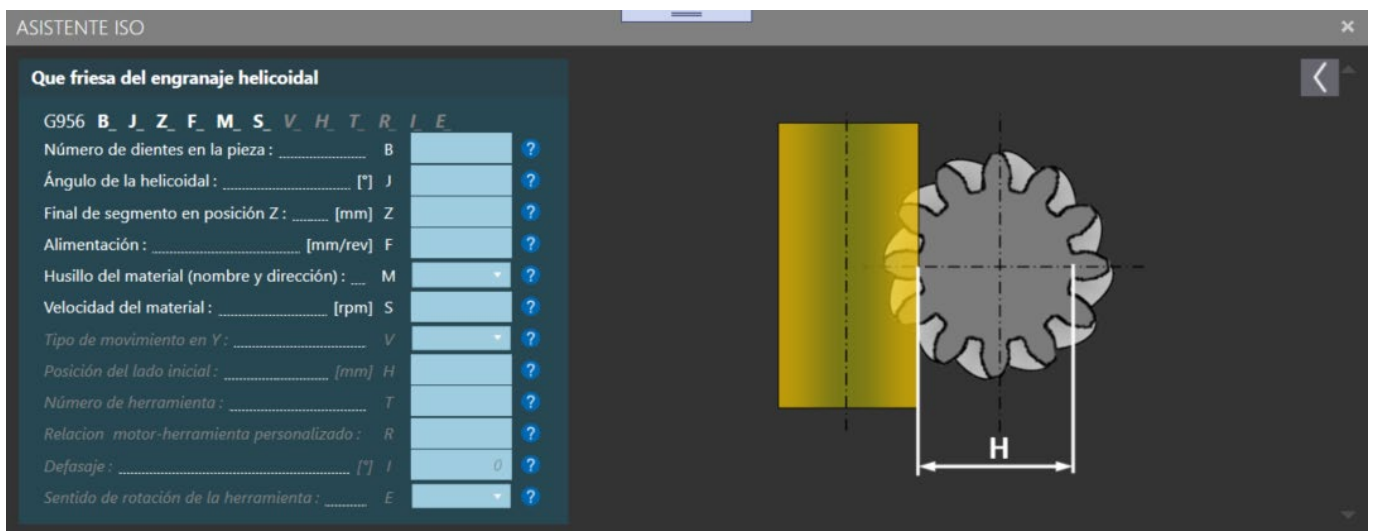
ASISTENTE ISO

×

Que friesa del engranaje helicoidal

G956 B_ J_ Z_ F_ M_ S_ V_ H_ T_ R_ I_ E_

Número de dientes en la pieza : B ?
Ángulo de la helicoidal : [°] J ?
Final de segmento en posición Z : [mm] Z ?
Alimentación : [mm/rev] F ?
Husillo del material (nombre y dirección) : M ?
Velocidad del material : [rpm] S ?
Tipo de movimiento en Y : V ?
Posición del lado inicial : [mm] H ?
Número de herramienta : T ?
Relacion motor-herramienta personalizado : R ?
Defasaje : [°] I 0 ?
Sentido de rotación de la herramienta : E ?

H